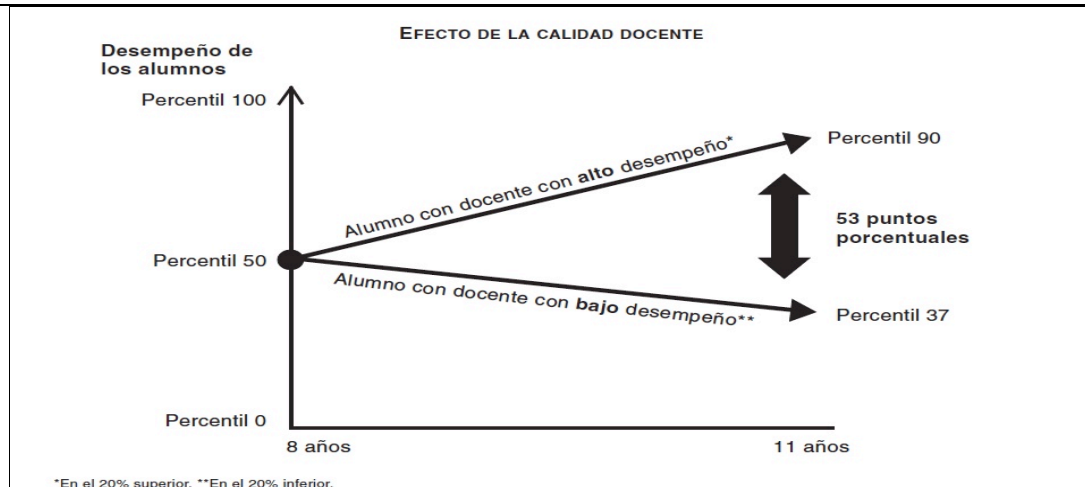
EFECTO DE LA CALIDAD DOCENTE

Desempeño de los alumnos

Percentil 100

Percentil 50

Percentil 0

Alumno con docente con alto desempeño*

Alumno con docente con bajo desempeño**

Percentil 90

53 puntos porcentuales

Percentil 37

8 años

11 años

*En el 20% superior. **En el 20% inferior.